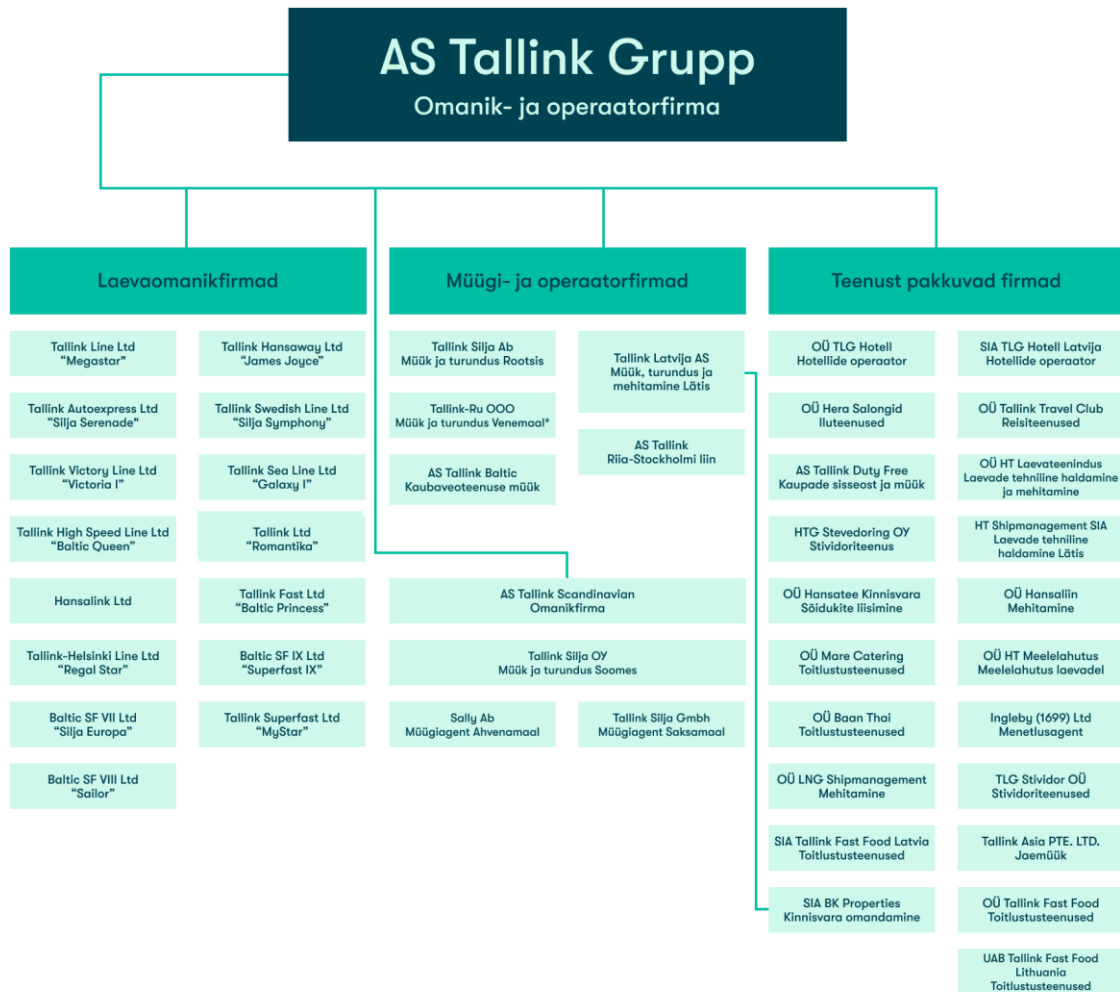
AS Tallink Grupp
Omanik- ja operaatorfirma

Laevaomanikfirmad

Tallink Line Ltd
"Megastar"

Tallink Autoexpress Ltd
"Silja Serenade"

Tallink Victory Line Ltd
"Victoria I"

Tallink High Speed Line Ltd
"Baltic Queen"

Hansalink Ltd

Tallink-Helsinki Line Ltd
"Regal Star"

Baltic SF VII Ltd
"Silja Europa"

Baltic SF VIII Ltd
"Sailor"

Tallink Hansaway Ltd
"James Joyce"

Tallink Swedish Line Ltd
"Silja Symphony"

Tallink Sea Line Ltd
"Galaxy I"

Tallink Ltd
"Romantika"

Tallink Fast Ltd
"Baltic Princess"

Baltic SF IX Ltd
"Superfast IX"

Tallink Superfast Ltd
"MyStar"

Müügi- ja operaatorfirmad

Tallink Silja Ab
Müük ja turundus Rootsis

Tallink-Ru OOO
Müük ja turundus Venemaal*

AS Tallink Baltic
Kaubaveoteenuse müük

Tallink Latvija AS
Müük, turundus ja mehitamine Lätis

AS Tallink
Riia-Stockholmi liin

AS Tallink Scandinavian
Omanikfirma

Tallink Silja OY
Müük ja turundus Soomes

Sally Ab
Müügiagent Ahvenamaal

Tallink Silja Gmbh
Müügiagent Saksamaal

Teenust pakkuvad firmad

OÜ TLG Hotell
Hotellide operaator

OÜ Hera Salongid
Iluteenused

AS Tallink Duty Free
Kaupade sisseost ja müük

HTG Stevedoring OY
Stividoriteenus

OÜ Hansatee Kinnisvara
Sõidukite liisimine

OÜ Mare Catering
Toitlustusteenused

OÜ Baan Thai
Toitlustusteenused

OÜ LNG Shipmanagement
Mehitamine

SIA Tallink Fast Food Latvia
Toitlustusteenused

SIA BK Properties
Kinnisvara omandamine

SIA TLG Hotell Latvija
Hotellide operaator

OÜ Tallink Travel Club
Reisiteenused

OÜ HT Laevateenindus
Laevade tehniline haldamine ja mehitamine

HT Shipmanagement SIA
Laevade tehniline haldamine Lätis

OÜ Hansaliin
Mehitamine

OÜ HT Meelelahutus
Meelelahutus laevadel

Ingleby (1699) Ltd
Menetlusagent

TLG Stividor OÜ
Stividoriteenused

Tallink Asia PTE. LTD.
Jaemüük

OÜ Tallink Fast Food
Toitlustusteenused

UAB Tallink Fast Food Lithuania
Toitlustusteenused